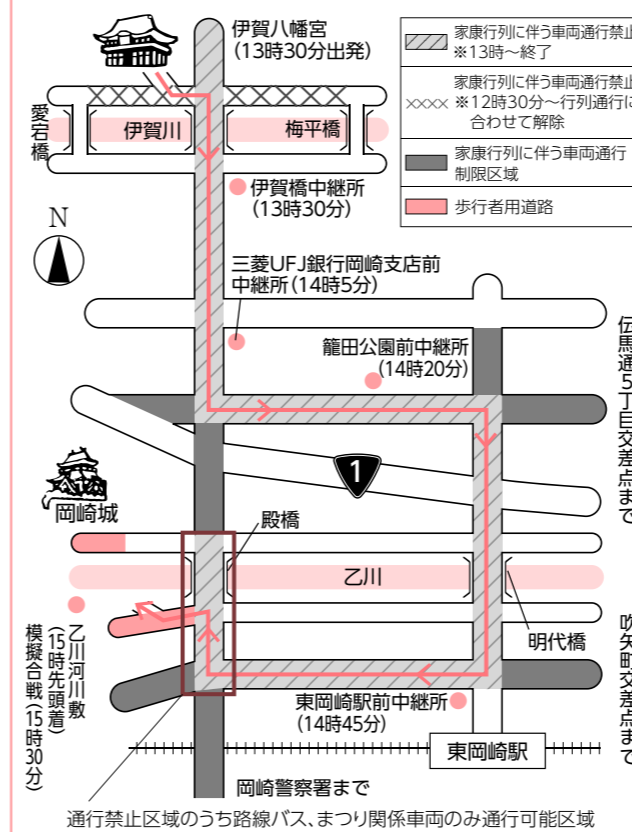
伊賀八幡宮
(13時30分出発)

家康行列に伴う車両通行禁止
※13時～終了
家康行列に伴う車両通行禁止
※12時30分～行列通行に合わせて解除
家康行列に伴う車両通行制限区域
歩行者用道路

愛宕橋
伊賀川
梅平橋
伊賀橋中継所
(13時30分)
N
三菱UFJ銀行岡崎支店前中継所(14時5分)
籠田公園前中継所
(14時20分)
伝馬通5丁目交差点まで
1
岡崎城
殿橋
乙川
明代橋
乙川河川敷
(15時先頭着)
模擬合戦(15時30分)
吹矢町交差点まで
東岡崎駅前中継所
(14時45分)
東岡崎駅
岡崎警察署まで
通行禁止区域のうち路線バス、まつり関係車両のみ通行可能区域